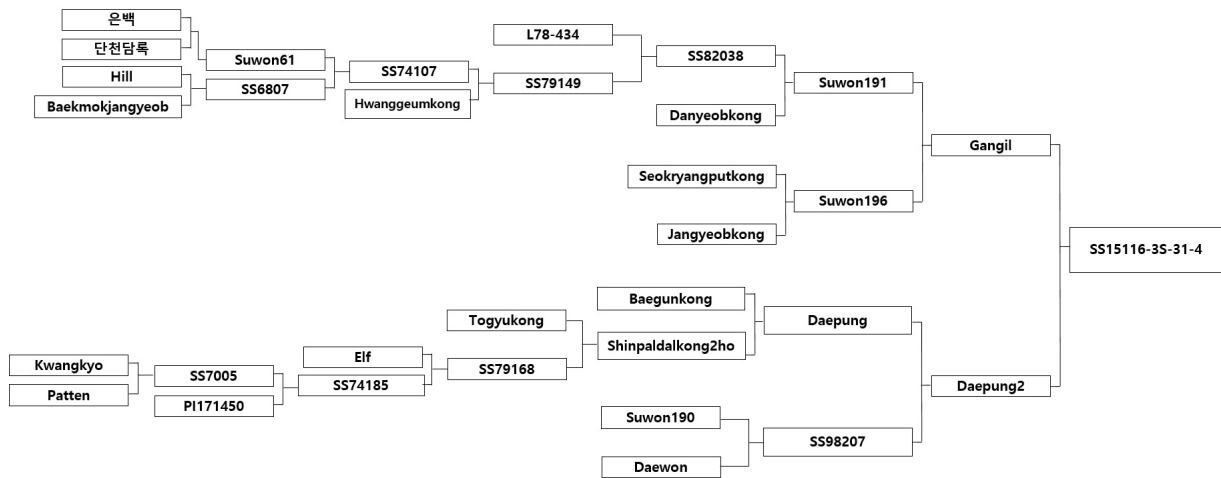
은백
단천담록
Suwon61
Hill
Baekmokjangyeob
SS6807
SS74107
Hwanggeumkong
SS79149
L78-434
SS82038
Danyeobkong
Suwon191
Seokryangputkong
Jangyeobkong
Suwon196
Gangil
SS15116-3S-31-4
Kwangkyo
Patten
SS7005
PI171450
Elf
SS74185
SS79168
Togyukong
Baegunkong
Shinpaldalkong2ho
Daepung
Suwon190
Daewon
SS98207
Daepung2